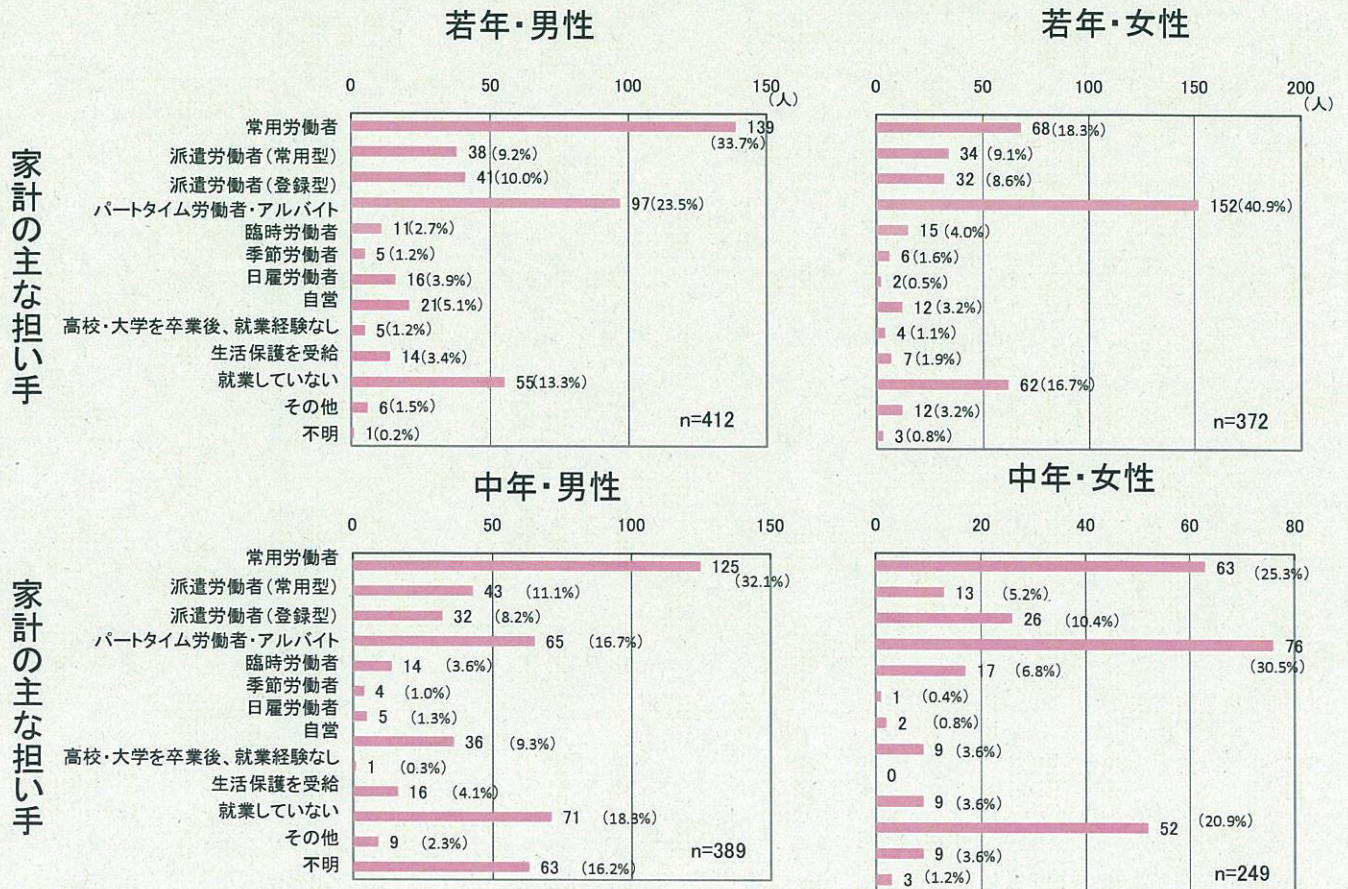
家計の主な担い手

若年・男性

| | 人数 |
|---|---|
| 常用労働者 | 139 (33.7%) |
| 派遣労働者(常用型) | 38 (9.2%) |
| 派遣労働者(登録型) | 41 (10.0%) |
| パートタイム労働者・アルバイト | 97 (23.5%) |
| 臨時労働者 | 11 (2.7%) |
| 季節労働者 | 5 (1.2%) |
| 日雇労働者 | 16 (3.9%) |
| 自営 | 21 (5.1%) |
| 高校・大学を卒業後、就業経験なし | 5 (1.2%) |
| 生活保護を受給 | 14 (3.4%) |
| 就業していない | 55 (13.3%) |
| その他 | 6 (1.5%) |
| 不明 | 1 (0.2%) |

0 50 100 150 (人)
n=412

若年・女性

| | 人数 |
|---|---|
| 常用労働者 | 68 (18.3%) |
| 派遣労働者(常用型) | 34 (9.1%) |
| 派遣労働者(登録型) | 32 (8.6%) |
| パートタイム労働者・アルバイト | 152 (40.9%) |
| 臨時労働者 | 15 (4.0%) |
| 季節労働者 | 6 (1.6%) |
| 日雇労働者 | 2 (0.5%) |
| 自営 | 12 (3.2%) |
| 高校・大学を卒業後、就業経験なし | 4 (1.1%) |
| 生活保護を受給 | 7 (1.9%) |
| 就業していない | 62 (16.7%) |
| その他 | 12 (3.2%) |
| 不明 | 3 (0.8%) |

0 50 100 150 200 (人)
n=372

家計の主な担い手

中年・男性

| | 人数 |
|---|---|
| 常用労働者 | 125 (32.1%) |
| 派遣労働者(常用型) | 43 (11.1%) |
| 派遣労働者(登録型) | 32 (8.2%) |
| パートタイム労働者・アルバイト | 65 (16.7%) |
| 臨時労働者 | 14 (3.6%) |
| 季節労働者 | 4 (1.0%) |
| 日雇労働者 | 5 (1.3%) |
| 自営 | 36 (9.3%) |
| 高校・大学を卒業後、就業経験なし | 1 (0.3%) |
| 生活保護を受給 | 16 (4.1%) |
| 就業していない | 71 (18.3%) |
| その他 | 9 (2.3%) |
| 不明 | 63 (16.2%) |

0 50 100 150
n=389

中年・女性

| | 人数 |
|---|---|
| 常用労働者 | 63 (25.3%) |
| 派遣労働者(常用型) | 13 (5.2%) |
| 派遣労働者(登録型) | 26 (10.4%) |
| パートタイム労働者・アルバイト | 76 (30.5%) |
| 臨時労働者 | 17 (6.8%) |
| 季節労働者 | 1 (0.4%) |
| 日雇労働者 | 2 (0.8%) |
| 自営 | 9 (3.6%) |
| 高校・大学を卒業後、就業経験なし | 0 |
| 生活保護を受給 | 9 (3.6%) |
| 就業していない | 52 (20.9%) |
| その他 | 9 (3.6%) |
| 不明 | 3 (1.2%) |

0 20 40 60 80
n=249